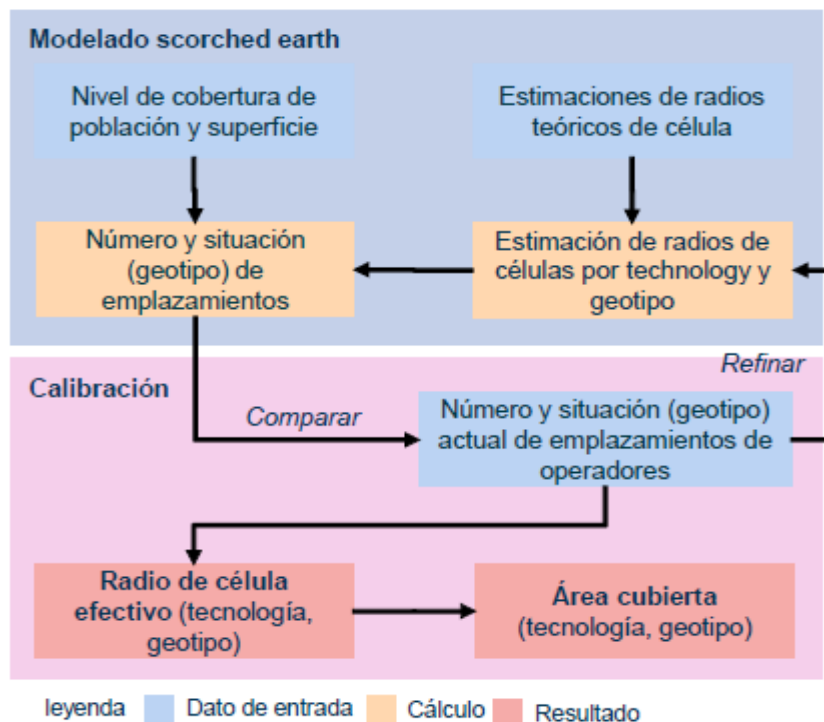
Modelado scorched earth

Nivel de cobertura de población y superficie

Estimaciones de radios teóricos de célula

Número y situación (geotipo) de emplazamientos

Estimación de radios de células por technology y geotipo

Refinar

Calibración

Comparar

Número y situación (geotipo) actual de emplazamientos de operadores

Radio de célula efectivo (tecnología, geotipo)

Área cubierta (tecnología, geotipo)

leyenda Dato de entrada Cálculo Resultado